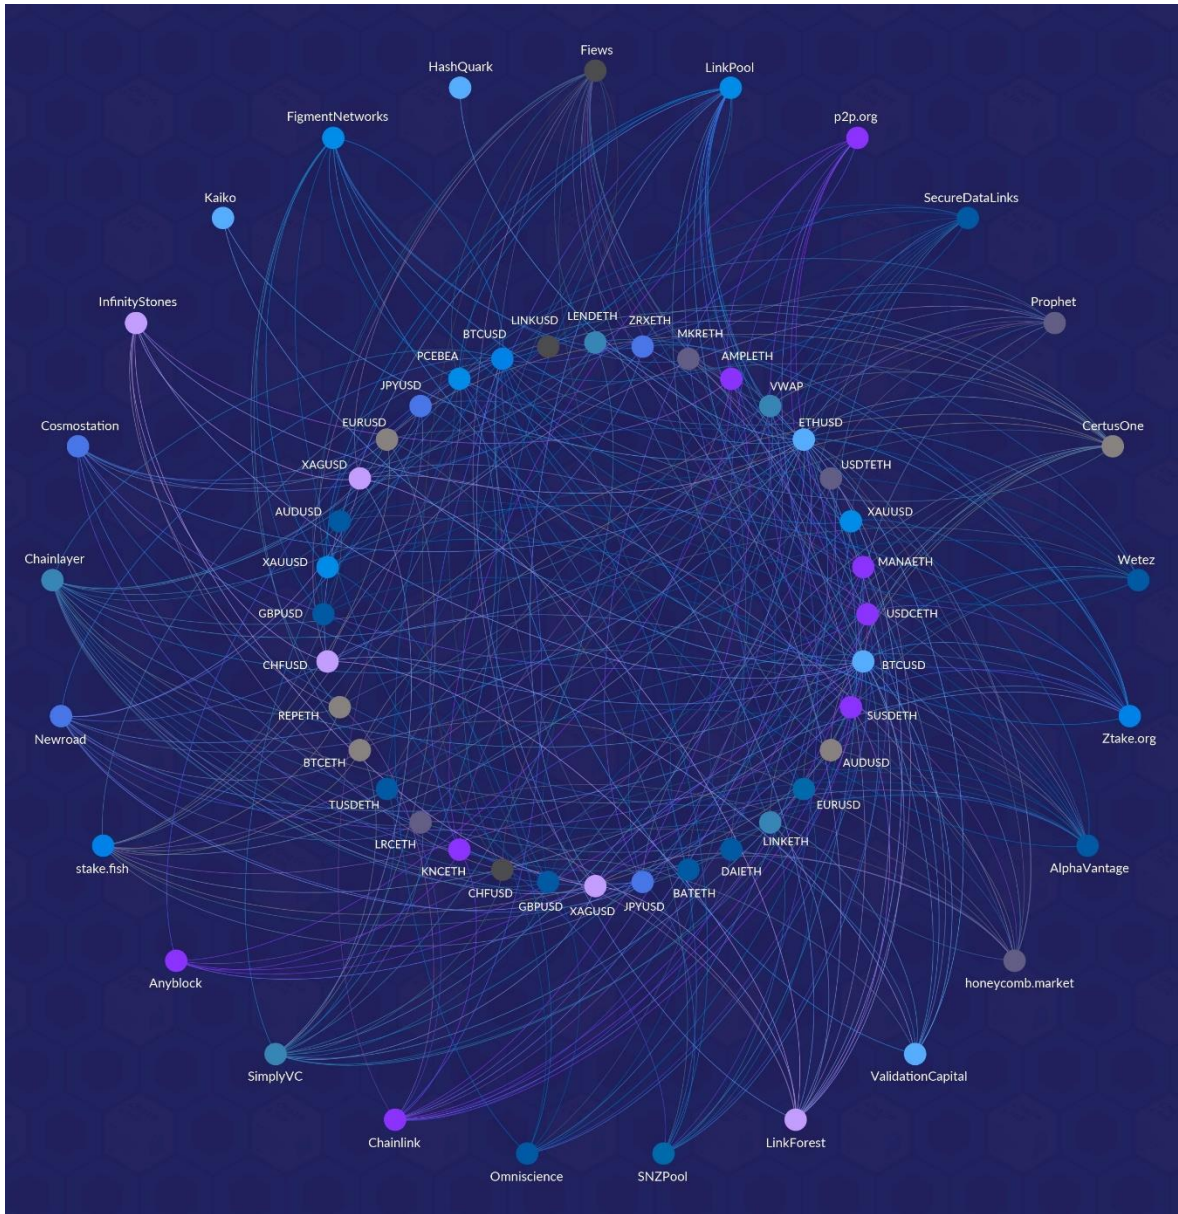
Fiews
HashQuark
LinkPool
FigmentNetworks
p2p.org
Kaiko
SecureDataLinks
InfinityStones
Prophet
LINKUSD
LENDETH
ZRXETH
BTCUSD
MKRETH
PCEBEA
AMPLETH
JPYUSD
VWAP
Cosmostation
EURUSD
ETHUSD
CertusOne
XAGUSD
USDTETH
AUDUSD
XAUUSD
Chainlayer
XAUUSD
MANAETH
Wetez
GBPUSD
USDCETH
CHFUSD
BTCUSD
REPETH
SUSDETH
Newroad
Ztake.org
BTCETH
AUDUSD
TUSDETH
EURUSD
LINKETH
LRCETH
stake.fish
KNCETH
DAIETH
AlphaVantage
CHFUSD
BATETH
GBPUSD
XAGUSD
JPYUSD
Anyblock
honeycomb.market
SimplyVC
ValidationCapital
Chainlink
LinkForest
Omniscience
SNZPool